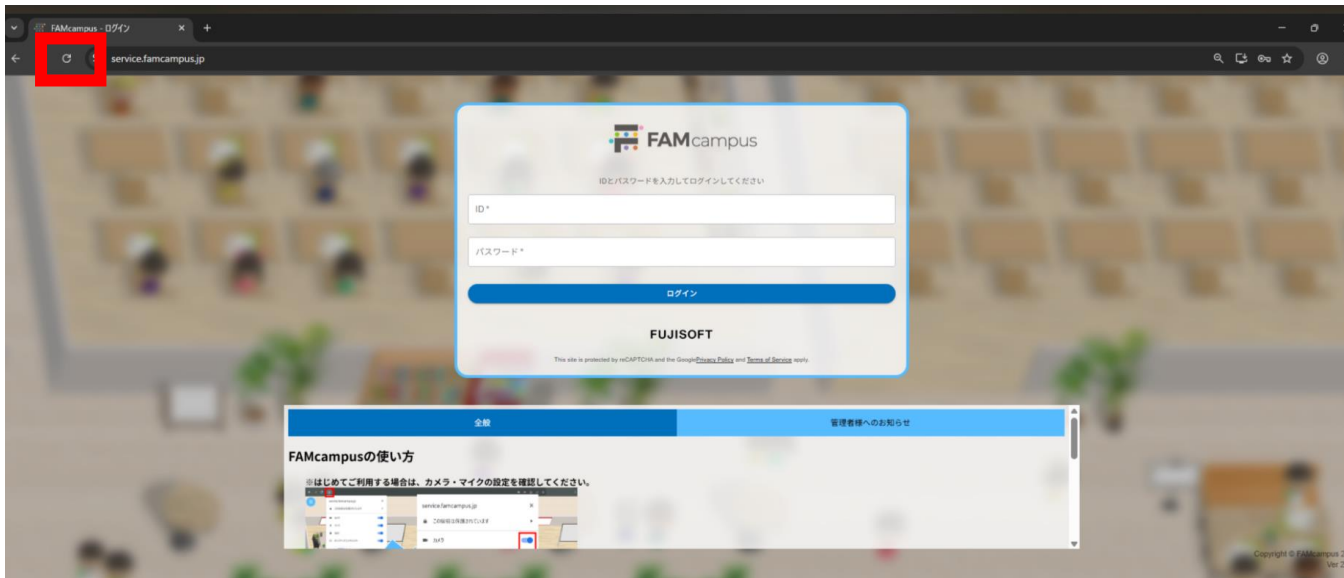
FAMcampus - ログイン
service.famcampus.jp

FAMcampus

IDとパスワードを入力してログインしてください

ID *

パスワード *

ログイン

FUJISOFT

This site is protected by reCAPTCHA and the Google Privacy Policy and Terms of Service apply.

全般

管理者様へのお知らせ

FAMcampusの使い方

※はじめてご利用する場合は、カメラ・マイクの設定を確認してください。

service.famcampus.jp

この接続は保護されています

カメラ

Copyright © FAMcampus
Ver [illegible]